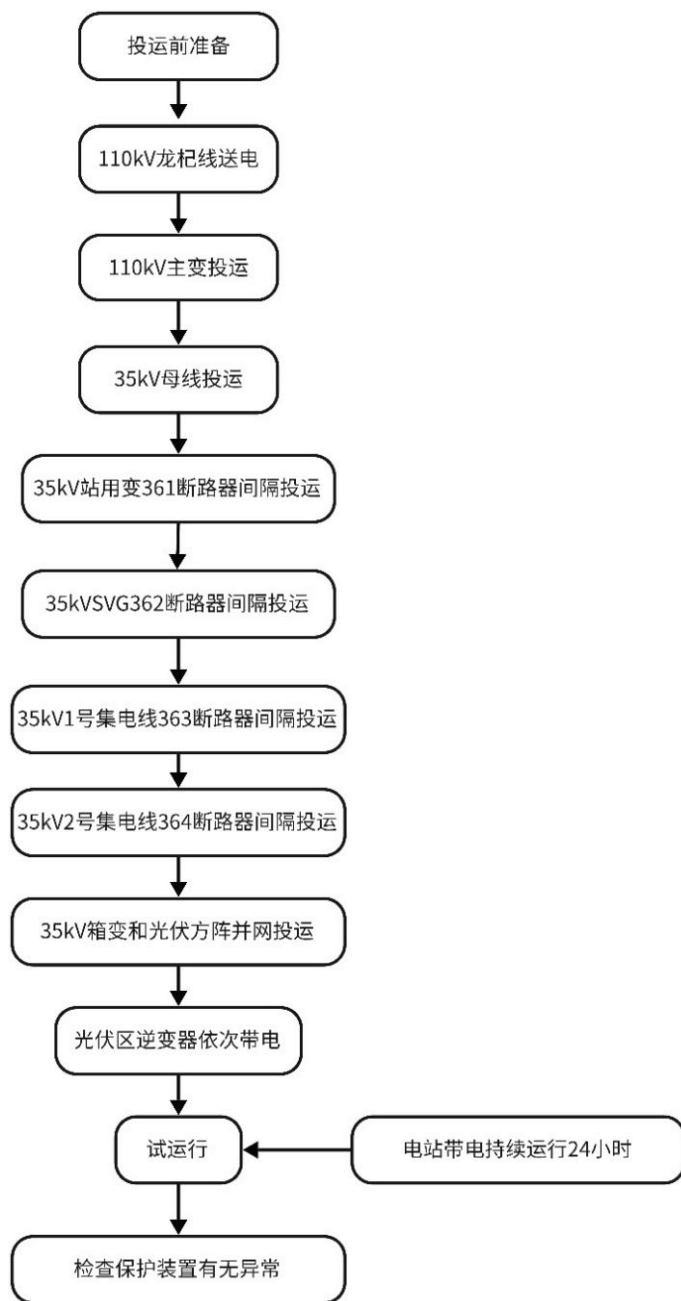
投运前准备

110kV龙杞线送电

110kV主变投运

35kV母线投运

35kV站用变361断路器间隔投运

35kVSVG362断路器间隔投运

35kV1号集电线363断路器间隔投运

35kV2号集电线364断路器间隔投运

35kV箱变和光伏方阵并网投运

光伏区逆变器依次带电

试运行

电站带电持续运行24小时

检查保护装置有无异常